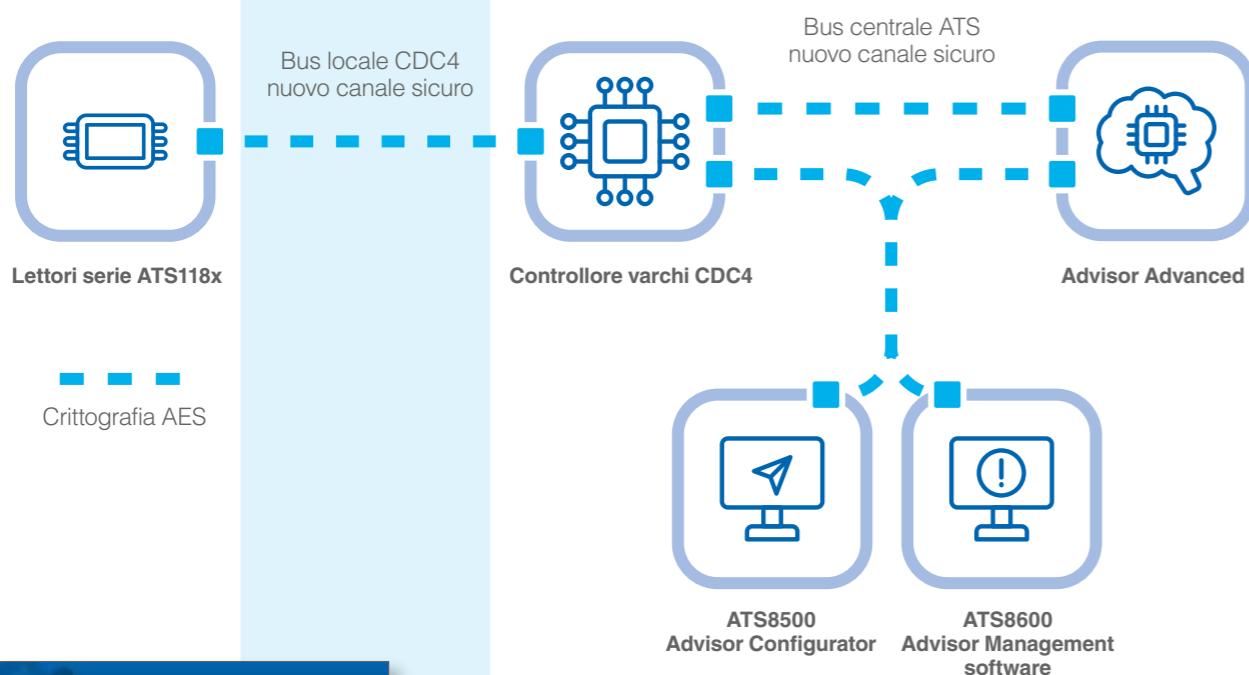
Bus locale CDC4
nuovo canale sicuro

Bus centrale ATS
nuovo canale sicuro

Lettori serie ATS118x

Controllore varchi CDC4

Advisor Advanced

Crittografia AES

ATS8500
Advisor Configurator

ATS8600
Advisor Management software